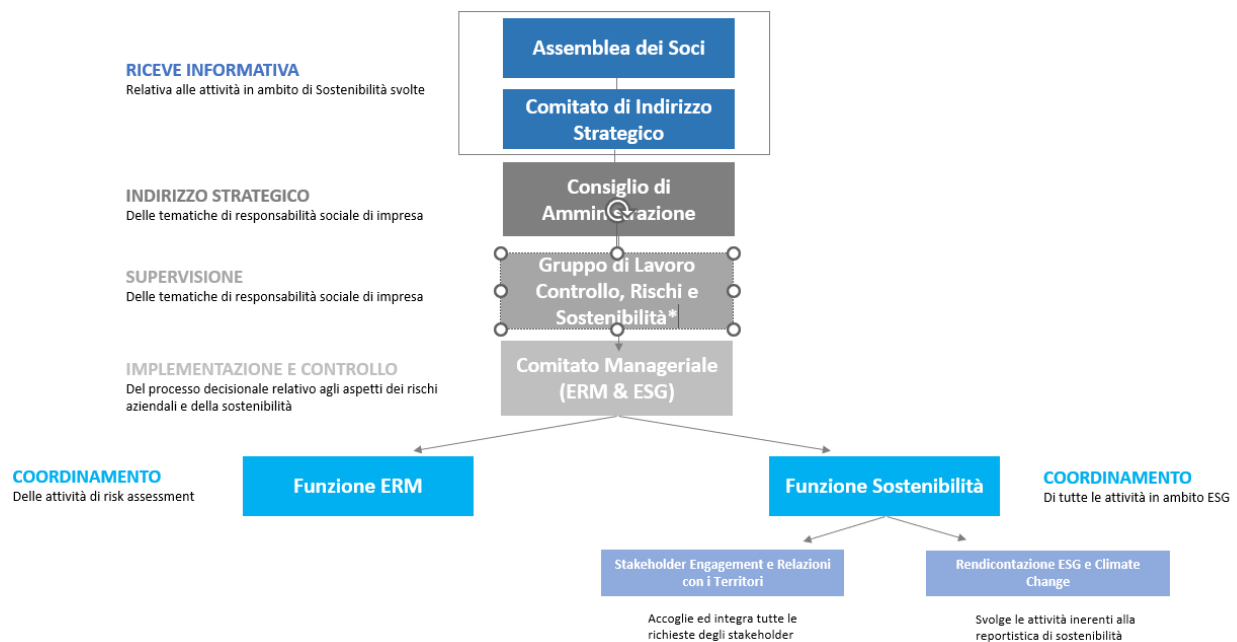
RICEVE INFORMATIVA
Relativa alle attività in ambito di Sostenibilità svolte

Assemblea dei Soci

Comitato di Indirizzo Strategico

INDIRIZZO STRATEGICO
Delle tematiche di responsabilità sociale di impresa

Consiglio di Amministrazione

SUPERVISIONE
Delle tematiche di responsabilità sociale di impresa

Gruppo di Lavoro Controllo, Rischi e Sostenibilità*

IMPLEMENTAZIONE E CONTROLLO
Del processo decisionale relativo agli aspetti dei rischi aziendali e della sostenibilità

Comitato Manageriale (ERM & ESG)

COORDINAMENTO
Delle attività di risk assessment

Funzione ERM

Funzione Sostenibilità

COORDINAMENTO
Di tutte le attività in ambito ESG

Stakeholder Engagement e Relazioni con i Territori

Accoglie ed integra tutte le richieste degli stakeholder

Rendicontazione ESG e Climate Change

Svolge le attività inerenti alla reportistica di sostenibilità